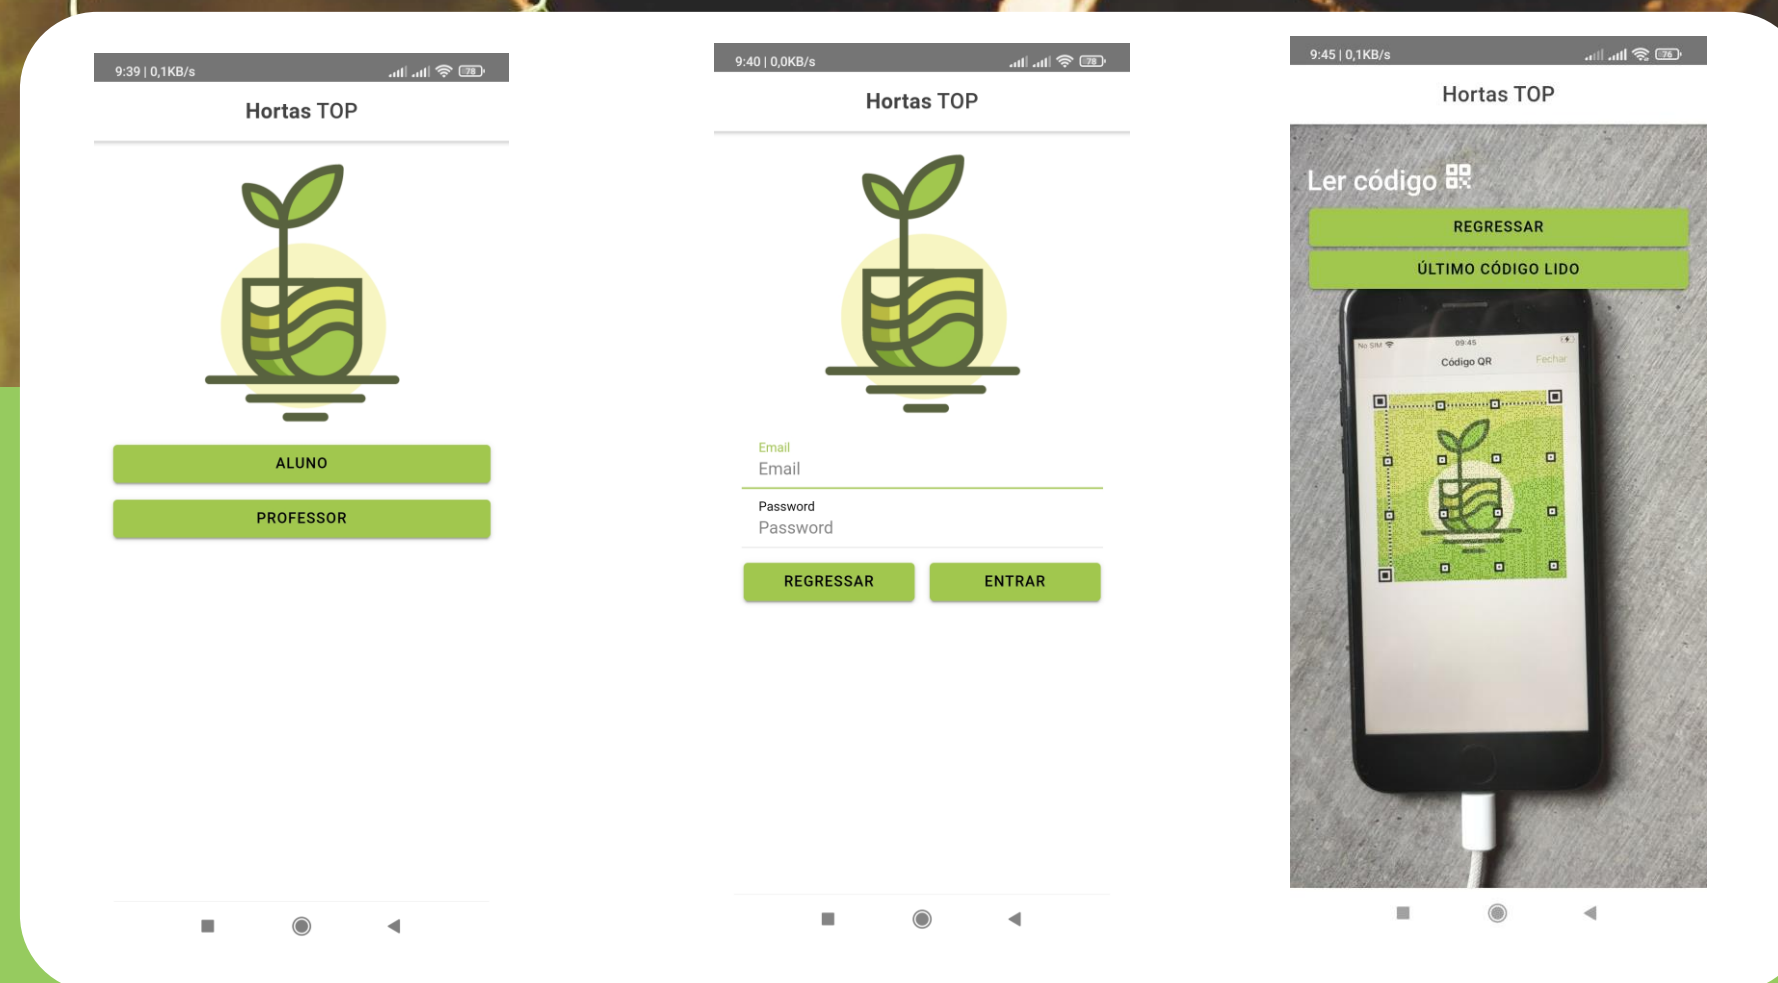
9:39 | 0,1KB/s

Hortas TOP

ALUNO

PROFESSOR

9:40 | 0,0KB/s

Hortas TOP

Email
Email

Password
Password

REGRESSAR

ENTRAR

9:45 | 0,1KB/s

Hortas TOP

Ler código

REGRESSAR

ÚLTIMO CÓDIGO LIDO

09:45

Código QR

Fechar